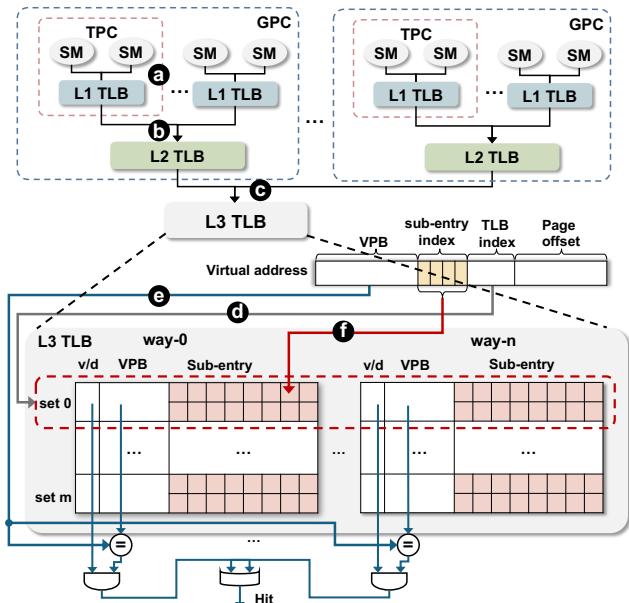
GPC
TPC
SM SM
SM SM
a
L1 TLB
...
L1 TLB
b
L2 TLB
...
GPC
TPC
SM SM
SM SM
L1 TLB
...
L1 TLB
L2 TLB
c
L3 TLB
Virtual address
VPB
sub-entry index
TLB index
Page offset
e
d
f
L3 TLB
way-0
v/d
VPB
Sub-entry
set 0
...
...
set m
...
way-n
v/d
VPB
Sub-entry
...
=
...
=
Hit